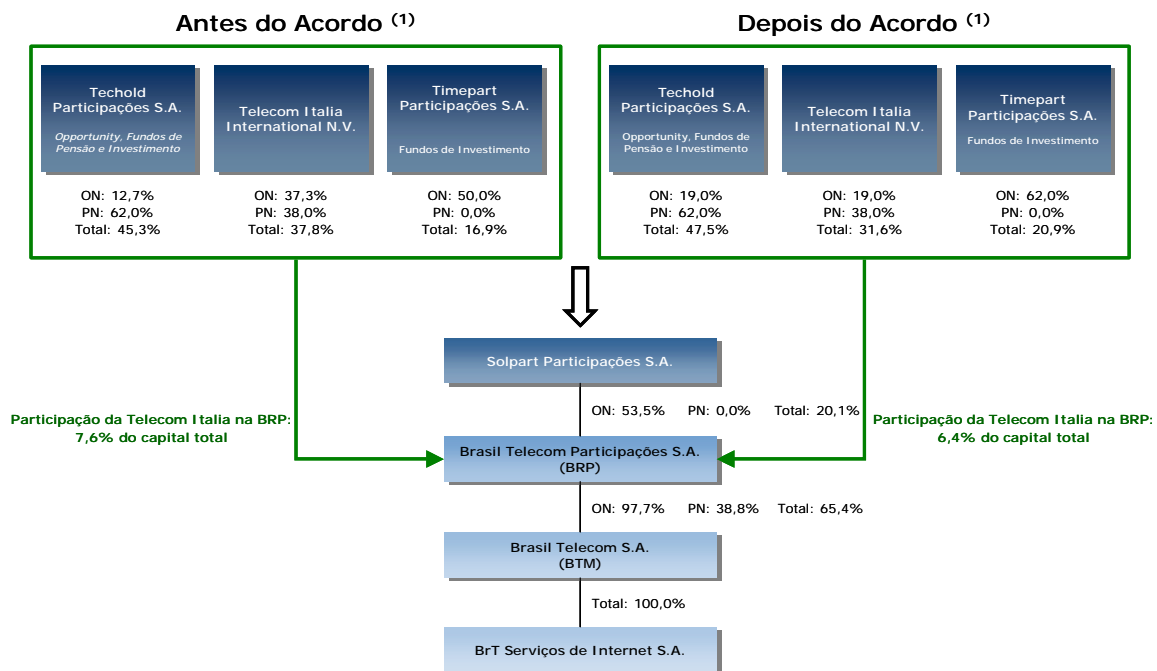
Antes do Acordo $^{(1)}$

Techold Participações S.A.

Opportunity, Fundos de Pensão e Investimento

ON: 12,7%
PN: 62,0%
Total: 45,3%

Telecom Italia International N.V.

ON: 37,3%
PN: 38,0%
Total: 37,8%

Timepart Participações S.A.

Fundos de Investimento

ON: 50,0%
PN: 0,0%
Total: 16,9%

Depois do Acordo $^{(1)}$

Techold Participações S.A.

Opportunity, Fundos de Pensão e Investimento

ON: 19,0%
PN: 62,0%
Total: 47,5%

Telecom Italia International N.V.

ON: 19,0%
PN: 38,0%
Total: 31,6%

Timepart Participações S.A.

Fundos de Investimento

ON: 62,0%
PN: 0,0%
Total: 20,9%

Solpart Participações S.A.

ON: 53,5% PN: 0,0% Total: 20,1%

Participação da Telecom Italia na BRP:
7,6% do capital total

Participação da Telecom Italia na BRP:
6,4% do capital total

Brasil Telecom Participações S.A.
(BRP)

ON: 97,7% PN: 38,8% Total: 65,4%

Brasil Telecom S.A.
(BTM)

Total: 100,0%

BrT Serviços de Internet S.A.